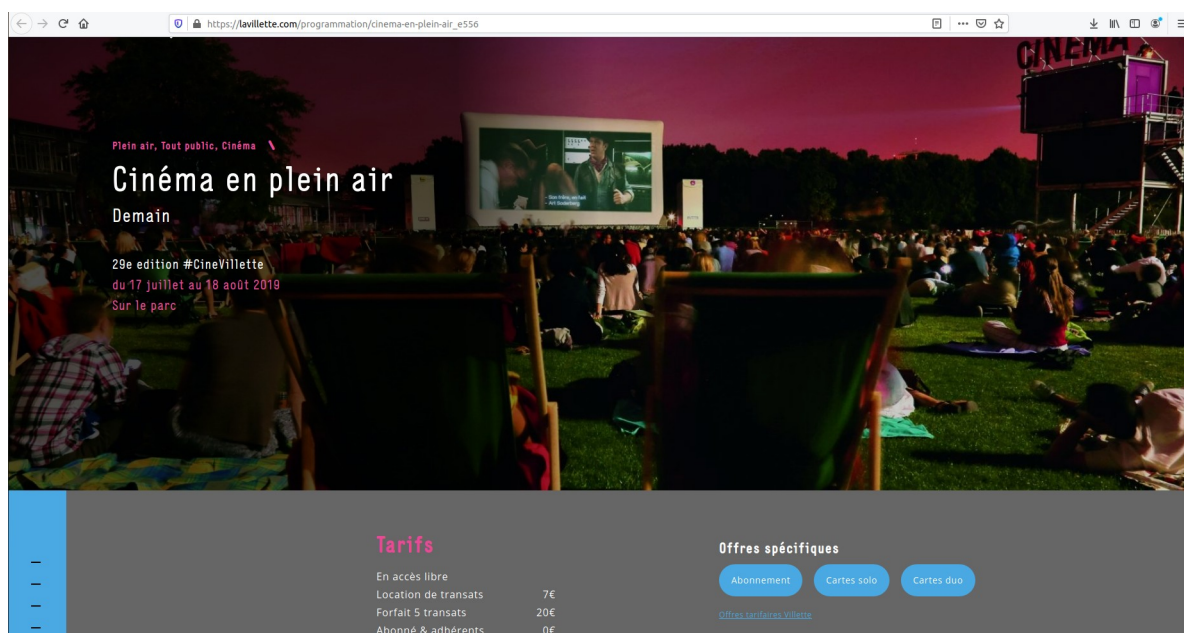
https://lavillette.com/programmation/cinema-en-plein-air_e556

CINÉMA

Plein air, Tout public, Cinéma

Cinéma en plein air

Demain

29e edition #CineVillette
du 17 juillet au 18 août 2019
Sur le parc

Tarifs

| | |
|---|---|
| En accès libre | |
| Location de transats | 7€ |
| Forfait 5 transats | 20€ |
| Abonné & adhérents | 0€ |

Offres spécifiques

Abonnement Cartes solo Cartes duo

Offres tarifaires Villette